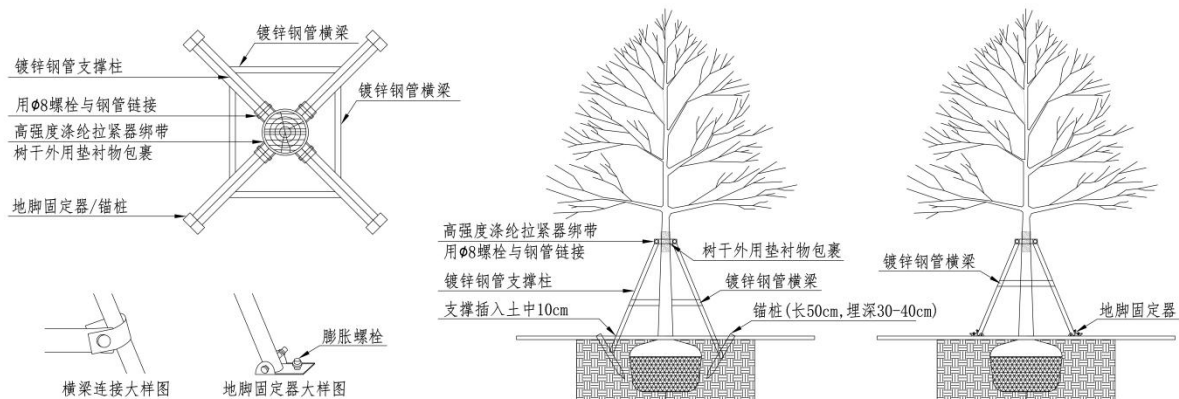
镀锌钢管横梁
镀锌钢管支撑柱
用Φ8螺栓与钢管链接
镀锌钢管横梁
高强度涤纶拉紧器绑带
树干外用垫衬物包裹
地脚固定器/锚桩

膨胀螺栓
横梁连接大样图
地脚固定器大样图

高强度涤纶拉紧器绑带
用Φ8螺栓与钢管链接
树干外用垫衬物包裹
镀锌钢管支撑柱
镀锌钢管横梁
支撑插入土中10cm
锚桩(长50cm,埋深30-40cm)

镀锌钢管横梁
地脚固定器